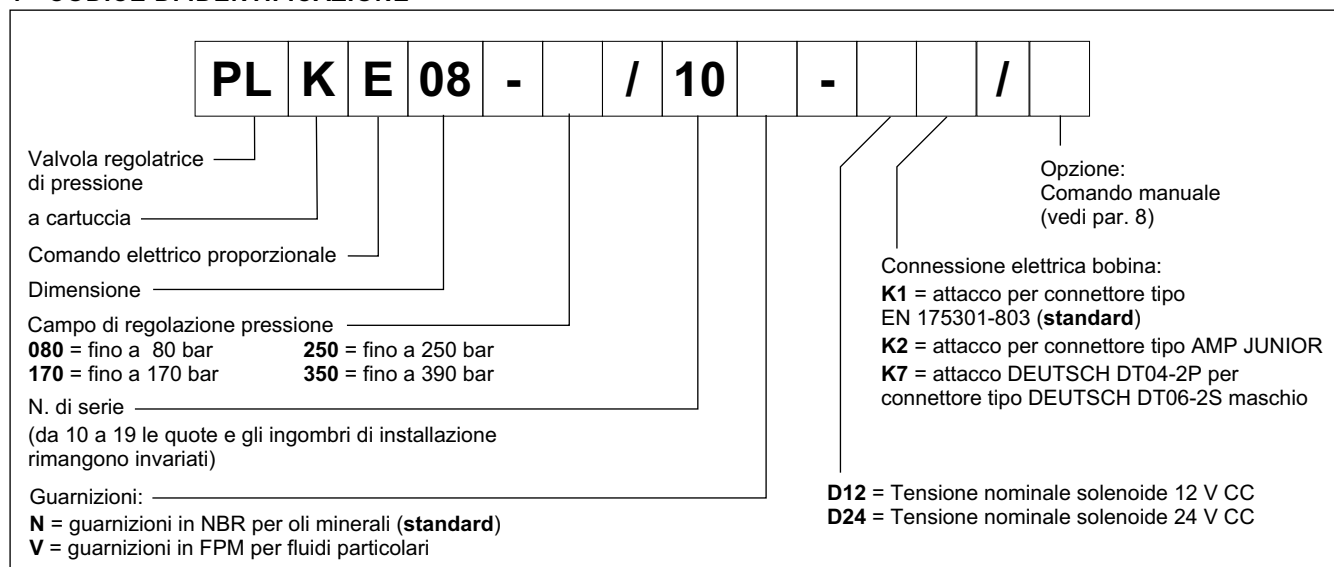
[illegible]

| PL | K | E | 08 | - |  | / | 10 |  | - |  |  | / |  |
|---|---|---|---|---|---|---|---|---|---|---|---|---|---|

Valvola regolatrice di pressione

a cartuccia

Comando elettrico proporzionale

Dimensione

Campo di regolazione pressione
**080** = fino a 80 bar
**170** = fino a 170 bar
**250** = fino a 250 bar
**350** = fino a 390 bar

N. di serie
(da 10 a 19 le quote e gli ingombri di installazione rimangono invariati)

Guarnizioni:
**N** = guarnizioni in NBR per oli minerali (**standard**)
**V** = guarnizioni in FPM per fluidi particolari

Opzione:
Comando manuale
(vedi par. 8)

Connessione elettrica bobina:
**K1** = attacco per connettore tipo EN 175301-803 (**standard**)
**K2** = attacco per connettore tipo AMP JUNIOR
**K7** = attacco DEUTSCH DT04-2P per connettore tipo DEUTSCH DT06-2S maschio

**D12** = Tensione nominale solenoide 12 V CC
**D24** = Tensione nominale solenoide 24 V CC